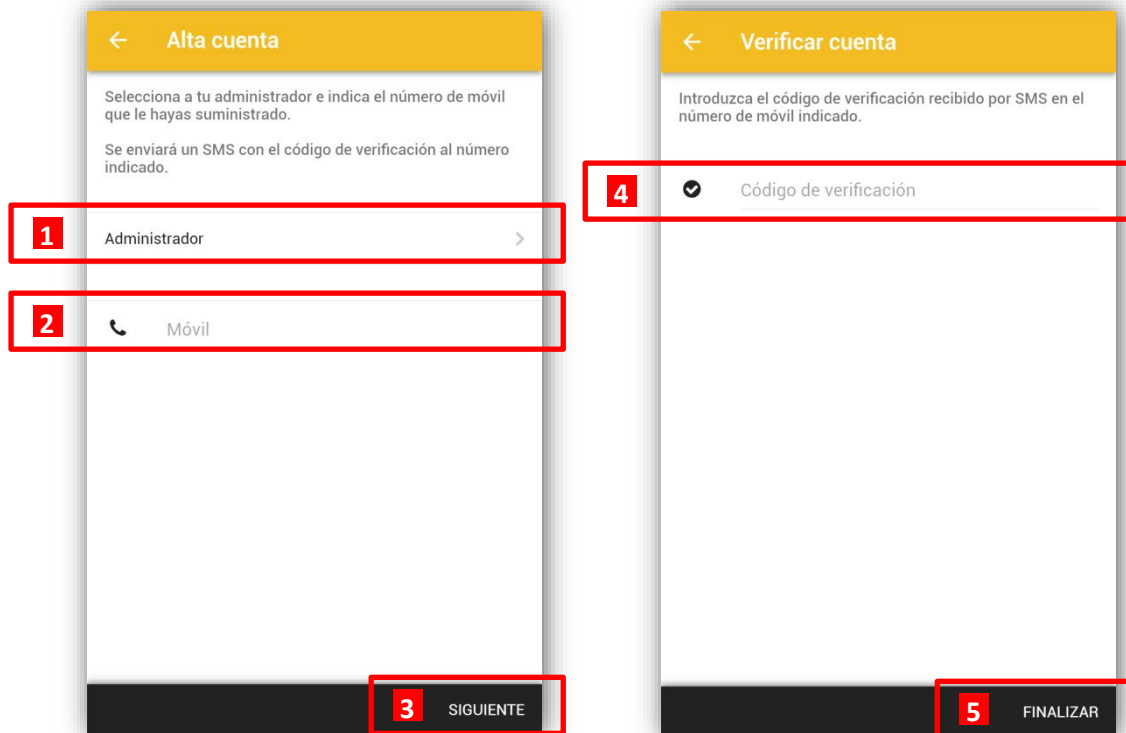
← Alta cuenta

Selecciona a tu administrador e indica el número de móvil que le hayas suministrado.

Se enviará un SMS con el código de verificación al número indicado.

1 Administrador >

2 Móvil

3 SIGUIENTE

← Verificar cuenta

Introduzca el código de verificación recibido por SMS en el número de móvil indicado.

4 Código de verificación

5 FINALIZAR